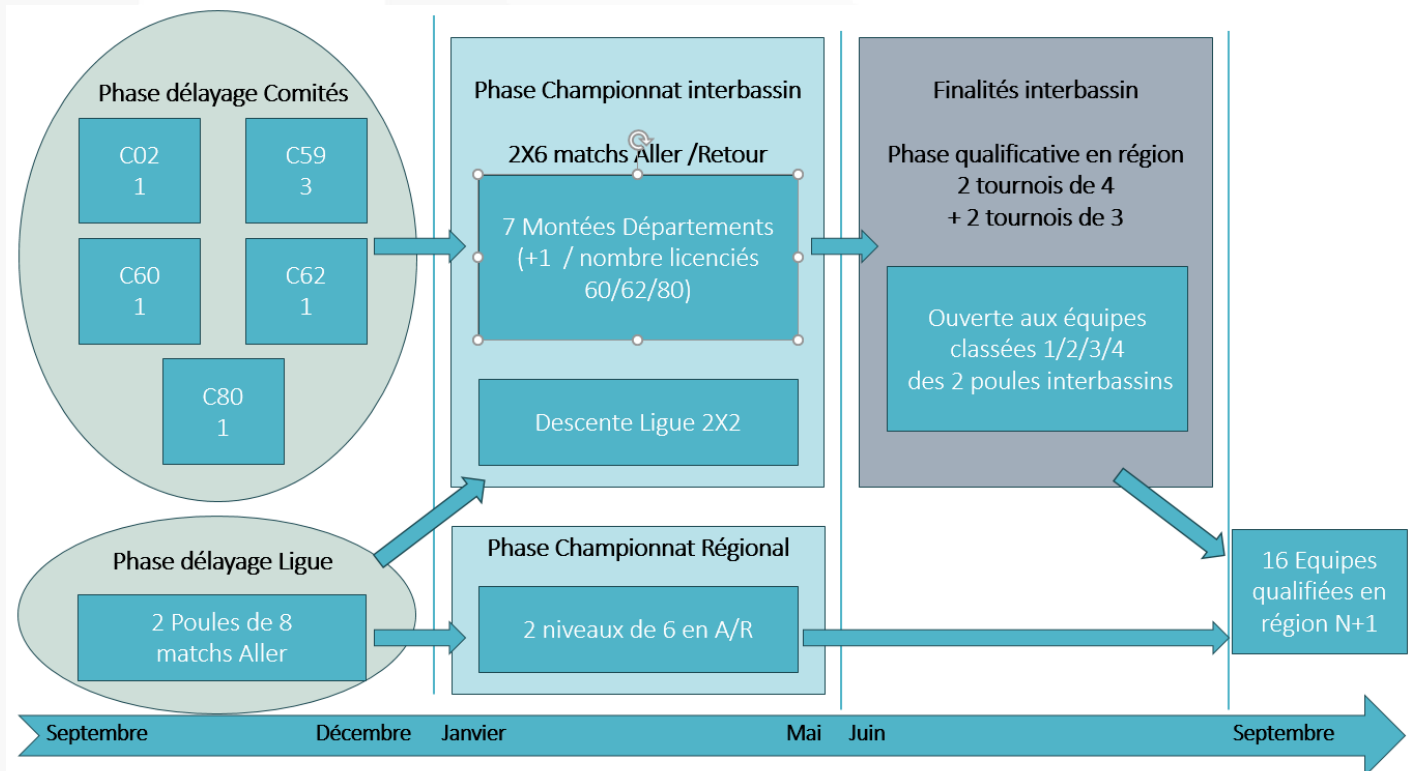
Phase délayage Comités

C02
1

C59
3

C60
1

C62
1

C80
1

Phase délayage Ligue

2 Poules de 8 matchs Aller

Phase Championnat interbassin

2X6 matchs Aller /Retour

7 Montées Départements (+1 / nombre licenciés 60/62/80)

Descente Ligue 2X2

Phase Championnat Régional

2 niveaux de 6 en A/R

Finalités interbassin

Phase qualificative en région
2 tournois de 4
+ 2 tournois de 3

Ouverte aux équipes classées 1/2/3/4 des 2 poules interbassins

16 Equipes qualifiées en région N+1

Septembre Décembre Janvier Mai Juin Septembre